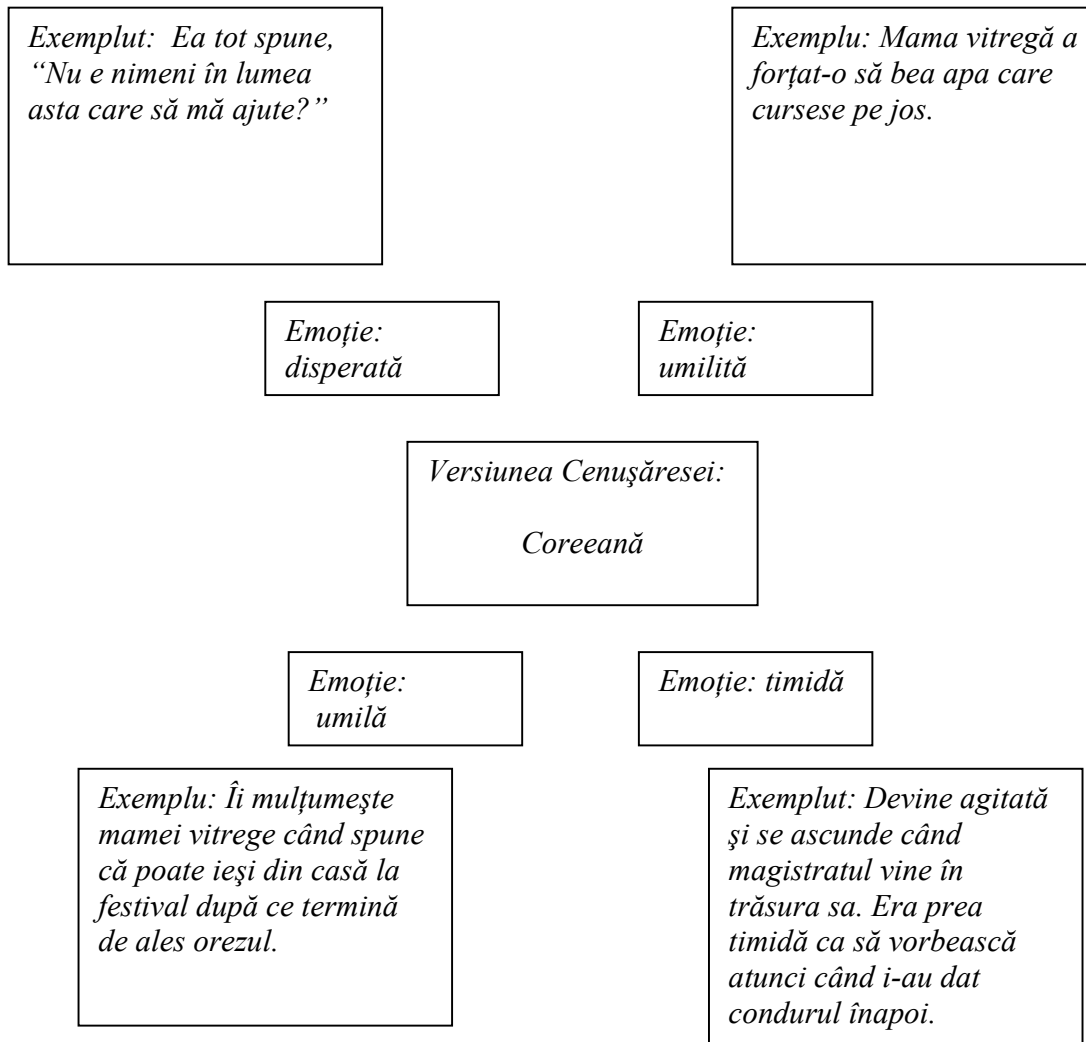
Exemplut: Ea tot spune, “Nu e nimeni în lumea asta care să mă ajute?”

Exemplu: Mama vitregă a forțat-o să bea apa care cursese pe jos.

Emoție: disperată

Emoție: umilită

Versiunea Cenuşăresei:

Coreeană

Emoție: umilă

Emoție: timidă

Exemplu: Îi mulțumeşte mamei vitrege când spune că poate ieşi din casă la festival după ce termină de ales orezul.

Exemplut: Devine agitată şi se ascunde când magistratul vine în trăsura sa. Era prea timidă ca să vorbească atunci când i-au dat condurul înapoi.